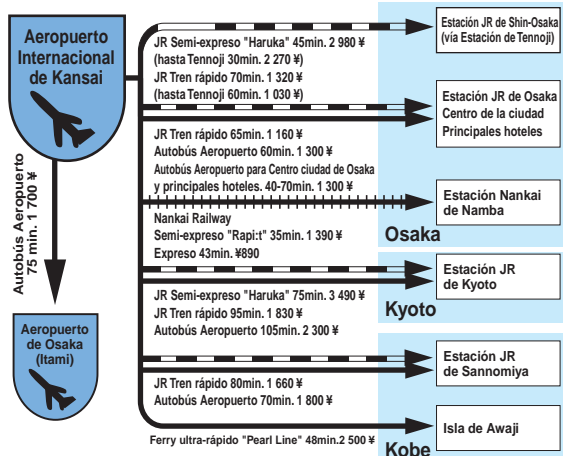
Aeropuerto Internacional de Kansai

Estación JR de Shin-Osaka (vía Estación de Tennoji)

JR Semi-expreso "Haruka" 45min. 2 980 ¥ (hasta Tennoji 30min. 2 270 ¥)
JR Tren rápido 70min. 1 320 ¥ (hasta Tennoji 60min. 1 030 ¥)

Estación JR de Osaka
Centro de la ciudad
Principales hoteles

JR Tren rápido 65min. 1 160 ¥
Autobús Aeropuerto 60min. 1 300 ¥
Autobús Aeropuerto para Centro ciudad de Osaka y principales hoteles. 40-70min. 1 300 ¥

Estación Nankai de Namba

Nankai Railway
Semi-expreso "Rapi:t" 35min. 1 390 ¥
Expreso 43min. ¥890

Osaka

Estación JR de Kyoto

Kyoto

JR Semi-expreso "Haruka" 75min. 3 490 ¥
JR Tren rápido 95min. 1 830 ¥
Autobús Aeropuerto 105min. 2 300 ¥

Autobús Aeropuerto 75 min. 1 700 ¥

Aeropuerto de Osaka (Itami)

Estación JR de Sannomiya

JR Tren rápido 80min. 1 660 ¥
Autobús Aeropuerto 70min. 1 800 ¥

Isla de Awaji

Ferry ultra-rápido "Pearl Line" 48min.2 500 ¥

Kobe